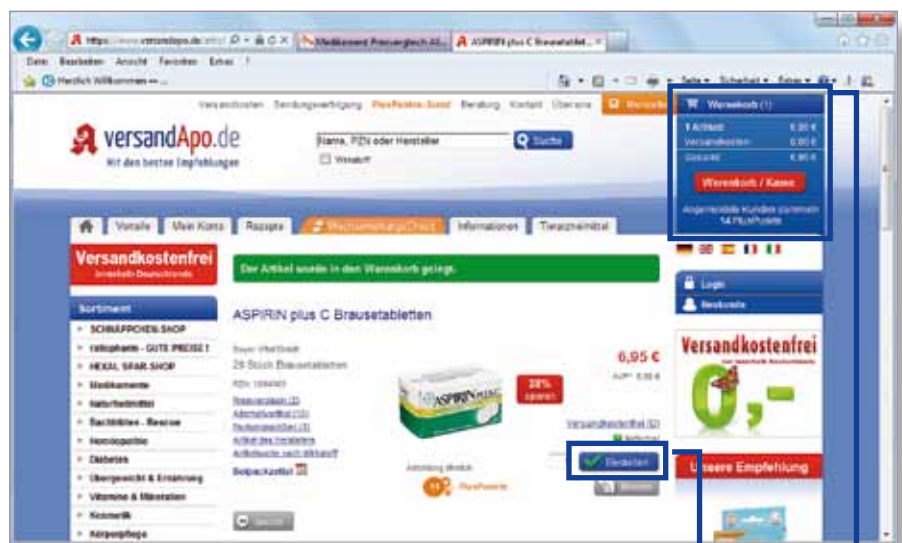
https://www.versandapo.de
Medikament Preisvergleich Al...
ASPIRIN plus C Brausetablet...
Datei Bearbeiten Ansicht Favoriten Extras ?
Herzlich Willkommen — ...
Seite ▾ Sicherheit ▾ Extras ▾

Versandkosten Sendungsverfolgung PlusPunkte-Stand Beratung Kontakt Über uns

versandApo.de
Mit den besten Empfehlungen

Name, PZN oder Hersteller
Suche
Volltext

Warenkorb (1)
1 Artikel 6,95 €
Versandkosten 0,00 €
Gesamt 6,95 €
Warenkorb / Kasse
Angemeldete Kunden sammeln 14 PlusPunkte

Vorteile Mein Konto Rezepte Wechselwirkungs-Check Informationen Tierarzneimittel

Versandkostenfrei
innerhalb Deutschlands

Der Artikel wurde in den Warenkorb gelegt.

Sortiment
SCHNÄPPCHEN-SHOP
ratiopharm - GUTE PREISE !
HEXAL SPAR-SHOP
Medikamente
Naturheilmittel
Bachblüten - Rescue
Homöopathie
Diabetes
Übergewicht & Ernährung
Vitamine & Mineralien
Kosmetik
Körperpflege

ASPIRIN plus C Brausetabletten

Bayer Vital GmbH
20 Stück Brausetabletten
PZN: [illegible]
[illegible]
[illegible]
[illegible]
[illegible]
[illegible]
Beipackzettel

6,95 €
AVP* 9,95 €
30% sparen
Versandkostenfrei
lieferbar
Bestellen
Merken
Abbildung ähnlich
14 PlusPunkte

Login
Neukunde

Versandkostenfrei
0,-

Unsere Empfehlung